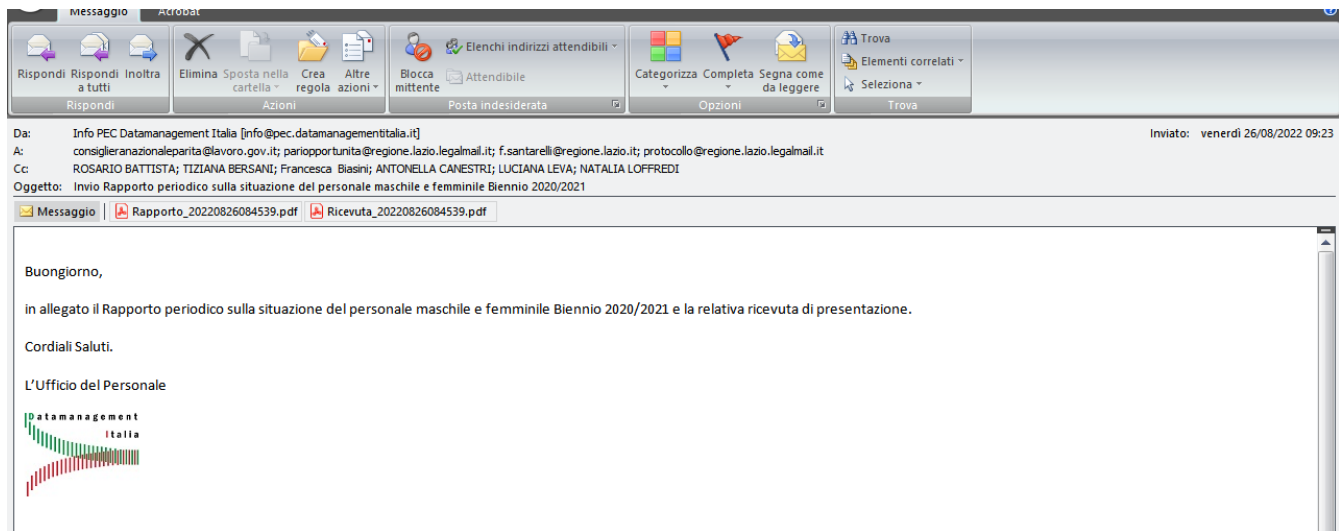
Messaggio Acrobat

Rispondi Rispondi a tutti Inoltra
Rispondi

Elimina Sposta nella cartella Crea regola Altre azioni
Azioni

Blocca mittente Elenchi indirizzi attendibili Attendibile
Posta indesiderata

Categorizza Completa Segna come da leggere
Opzioni

Trova Elementi correlati Seleziona
Trova

Da: Info PEC Datamanagement Italia [info@pec.datamanagementitalia.it]
A: consiglieranazionaleparita@lavoro.gov.it; pariopportunita@regione.lazio.legalmail.it; f.santarelli@regione.lazio.it; protocollo@regione.lazio.legalmail.it
Cc: ROSARIO BATTISTA; TIZIANA BERSANI; Francesca Biasini; ANTONELLA CANESTRI; LUCIANA LEVA; NATALIA LOFFREDI
Oggetto: Invio Rapporto periodico sulla situazione del personale maschile e femminile Biennio 2020/2021

Inviato: venerdì 26/08/2022 09:23

Messaggio Rapporto_20220826084539.pdf Ricevuta_20220826084539.pdf

Buongiorno,

in allegato il Rapporto periodico sulla situazione del personale maschile e femminile Biennio 2020/2021 e la relativa ricevuta di presentazione.

Cordiali Saluti.

L'Ufficio del Personale

Datamanagement
Italia